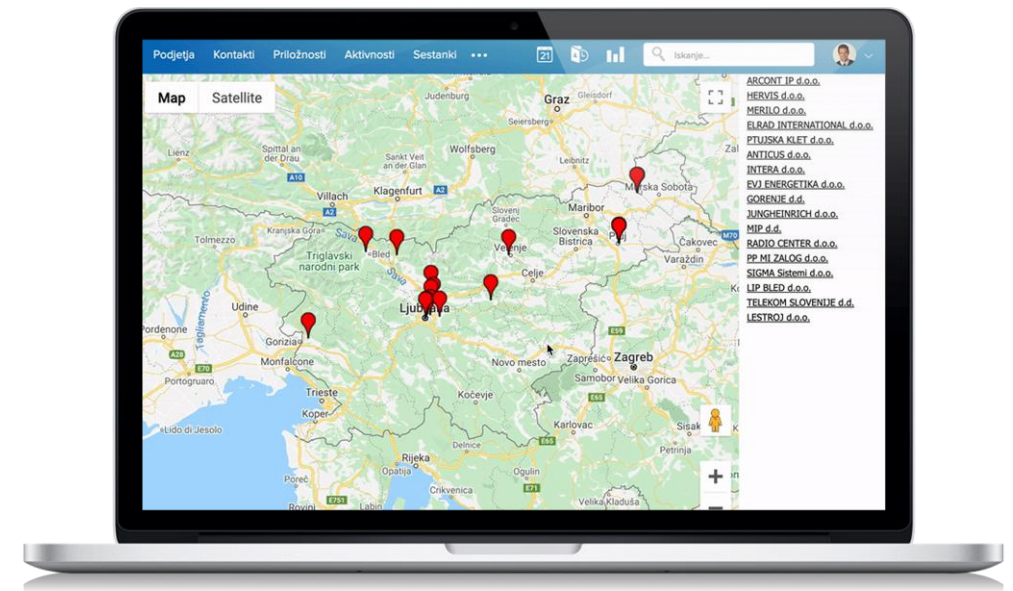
Podjetja Kontakti Priložnosti Aktivnosti Sestanki •••

21

Iskanje...

Map Satellite

Judenburg
Graz
Seiersberg
Leibnitz
Spittal an der Drau
Sankt Veit an der Glan
Wolfsberg
A10
Villach
Klagenfurt
A2
Maribor
Murska Sobota
Tolmezzo
Kranjska Gora
Slovenj Gradec
Slovenska Bistrica
Ptuj
Čakovec
Triglavski narodni park
Bled
Velenje
Celje
Varaždin
Udine
Ljubljana
Gorizia
Monfalcone
Novo mesto
Zaprešić
Zagreb
Portogruaro
Trieste
Samobor
Velika Gorica
Koper
Kočevje
Lido di Jesolo
Karlovac
Sisak
Rijeka
Ogulin
Poreč
Crikvenica
Velika Kladuša
Rovinj
E751
E65
E59
M70
Tagliamento
Sava

ARCONT IP d.o.o.
HERVIS d.o.o.
MERILO d.o.o.
ELRAD INTERNATIONAL d.o.o.
PTUJSKA KLET d.o.o.
ANTICUS d.o.o.
INTERA d.o.o.
EVJ ENERGETIKA d.o.o.
GORENJE d.d.
JUNGHEINRICH d.o.o.
MIP d.d.
RADIO CENTER d.o.o.
PP MI ZALOG d.o.o.
SIGMA Sistemi d.o.o.
LIP BLED d.o.o.
TELEKOM SLOVENIJE d.d.
LESTROJ d.o.o.